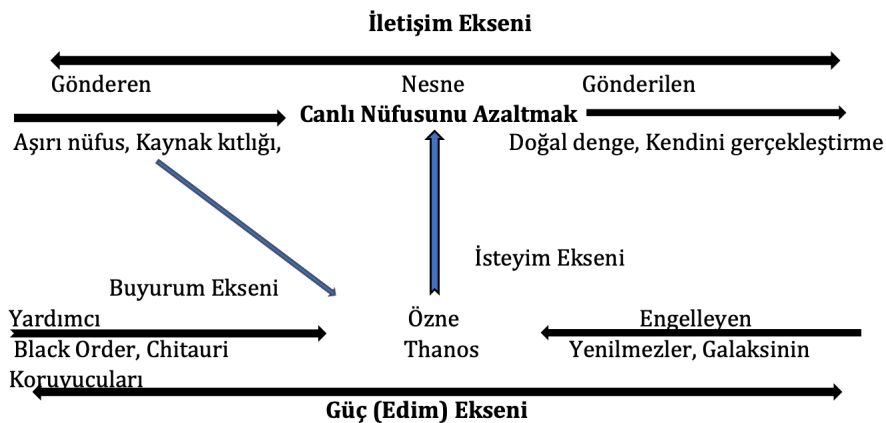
İletişim Ekseni

Gönderen

Nesne

Gönderilen

Canlı Nüfusunu Azaltmak

Aşırı nüfus, Kaynak kıtlığı,

Doğal denge, Kendini gerçekleştirme

İsteyim Ekseni

Buyurum Ekseni

Yardımcı

Black Order, Chitauri

Özne

Thanos

Engelleyen

Yenilmezler, Galaksinin Koruyucuları

Güç (Edim) Ekseni